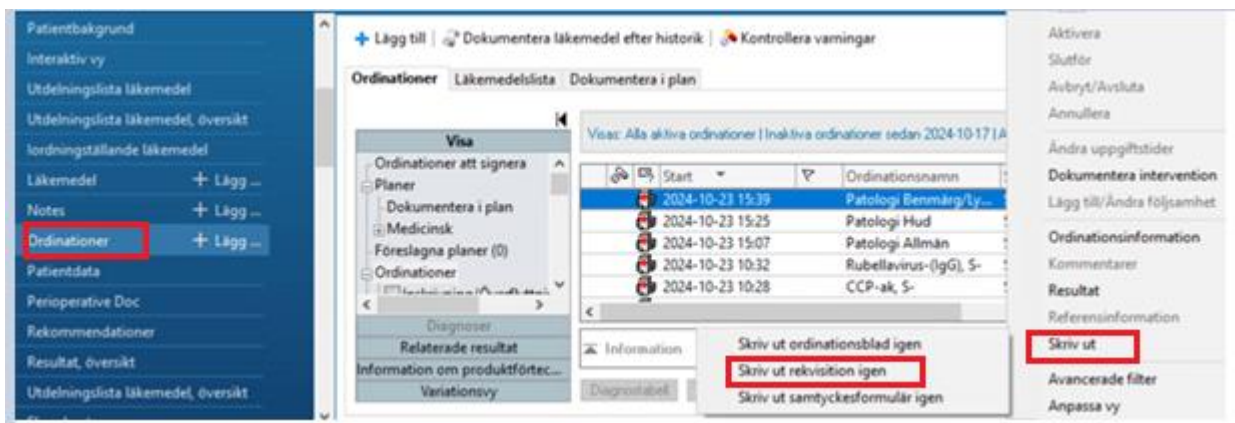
Patientbakgrund
Interaktiv vy
Utdelningslista läkemedel
Utdelningslista läkemedel, översikt
Iordningställande läkemedel
Läkemedel + Lägg ...
Notes + Lägg ...
Ordinationer + Lägg ...
Patientdata
Perioperative Doc
Rekommendationer
Resultat, översikt
Utdelningslista läkemedel, översikt

+ Lägg till | Dokumentera läkemedel efter historik | Kontrollera varningar

Ordinationer | Läkemedelslista | Dokumentera i plan

Visa
Ordinationer att signera
Planer
Dokumentera i plan
Medicinsk
Föreslagna planer (0)
Ordinationer
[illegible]
Diagnoser
Relaterade resultat
Information om produktförtec...
Variationsvy

Visas: Alla aktiva ordinationer | Inaktiva ordinationer sedan 2024-10-17 [A

| Start | Ordinationsnamn |
|---|---|
| 2024-10-23 15:39 | Patologi Benmärg/Ly... |
| 2024-10-23 15:25 | Patologi Hud |
| 2024-10-23 15:07 | Patologi Allmän |
| 2024-10-23 10:32 | Rubellavirus-(IgG), S- |
| 2024-10-23 10:28 | CCP-ak, S- |

Information
Diagnostabell

Skriv ut ordinationsblad igen
Skriv ut rekvisition igen
Skriv ut samtyckesformulär igen

Aktivera
Slutför
Avbryt/Avsluta
Annullera
Ändra uppgiftstider
Dokumentera intervention
Lägg till/Ändra följsamhet
Ordinationsinformation
Kommentarer
Resultat
Referensinformation
Skriv ut
Avancerade filter
Anpassa vy